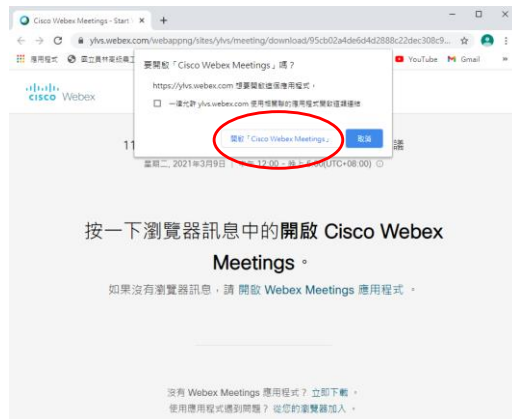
Cisco Webex Meetings - Start ×
+
ylvs.webex.com/webappng/sites/ylvs/meeting/download/95cb02a4de6d4d2888c22dec308c9...
應用程式
國立員林高級農工
YouTube
Gmail

要開啟「Cisco Webex Meetings」嗎？
https://ylvs.webex.com 想要開啟這個應用程式。
一律允許 ylvs.webex.com 使用相關聯的應用程式開啟這類連結
開啟「Cisco Webex Meetings」
取消

Cisco Webex

11 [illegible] 議
星期二，2021年3月9日 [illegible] 12:00 - 晚上 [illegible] (UTC+08:00)

按一下瀏覽器訊息中的開啟 Cisco Webex Meetings。

如果沒有瀏覽器訊息，請 開啟 Webex Meetings 應用程式 。

沒有 Webex Meetings 應用程式？ 立即下載 。
使用應用程式遇到問題？ 從您的瀏覽器加入 。